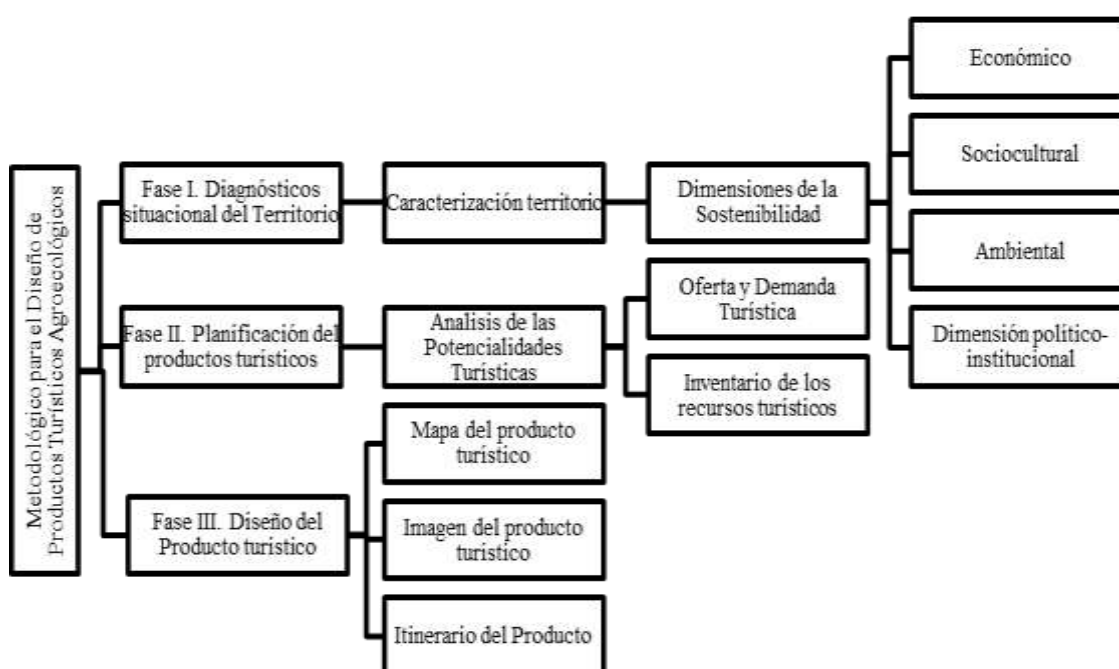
Metodológico para el Diseño de Productos Turísticos Agroecológicos

Fase I. Diagnósticos situacional del Territorio

Caracterización territorio

Dimensiones de la Sostenibilidad

Económico

Sociocultural

Ambiental

Dimensión político-institucional

Fase II. Planificación del productos turísticos

Analisis de las Potencialidades Turísticas

Oferta y Demanda Turística

Inventario de los recursos turísticos

Fase III. Diseño del Producto turístico

Mapa del producto turístico

Imagen del producto turístico

Itinerario del Producto